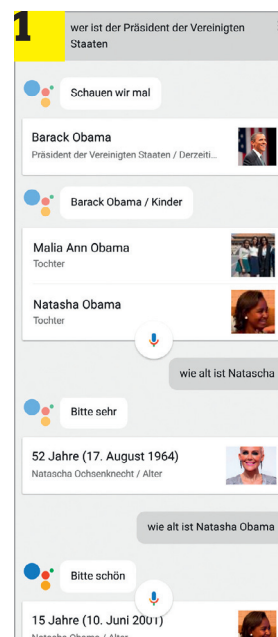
1

wer ist der Präsident der Vereinigten Staaten

Schauen wir mal

Barack Obama
Präsident der Vereinigten Staaten / Derzeiti...

Barack Obama / Kinder

Malia Ann Obama
Tochter

Natasha Obama
Tochter

wie alt ist Natascha

Bitte sehr

52 Jahre (17. August 1964)
Natascha Ochsenknecht / Alter

wie alt ist Natasha Obama

Bitte schön

15 Jahre (10. Juni 2001)
Natasha Obama / Alter